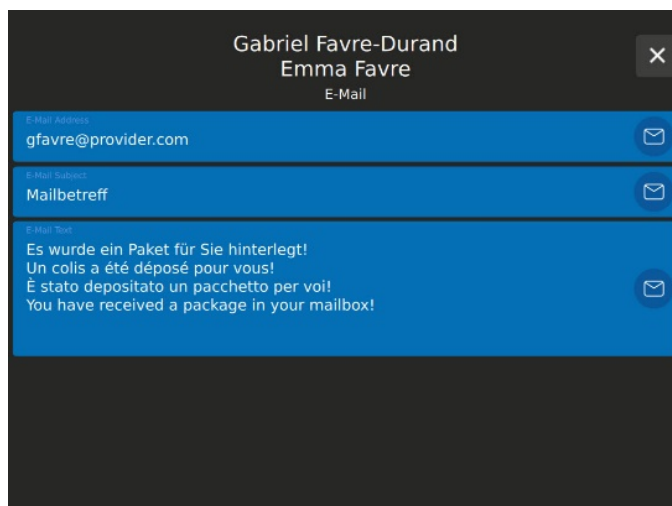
Gabriel Favre-Durand
Emma Favre
E-Mail

×

E-Mail Address
gfavre@provider.com

E-Mail Subject
Mailbetreff

E-Mail Text
Es wurde ein Paket für Sie hinterlegt!
Un colis a été déposé pour vous!
È stato depositato un pacchetto per voi!
You have received a package in your mailbox!